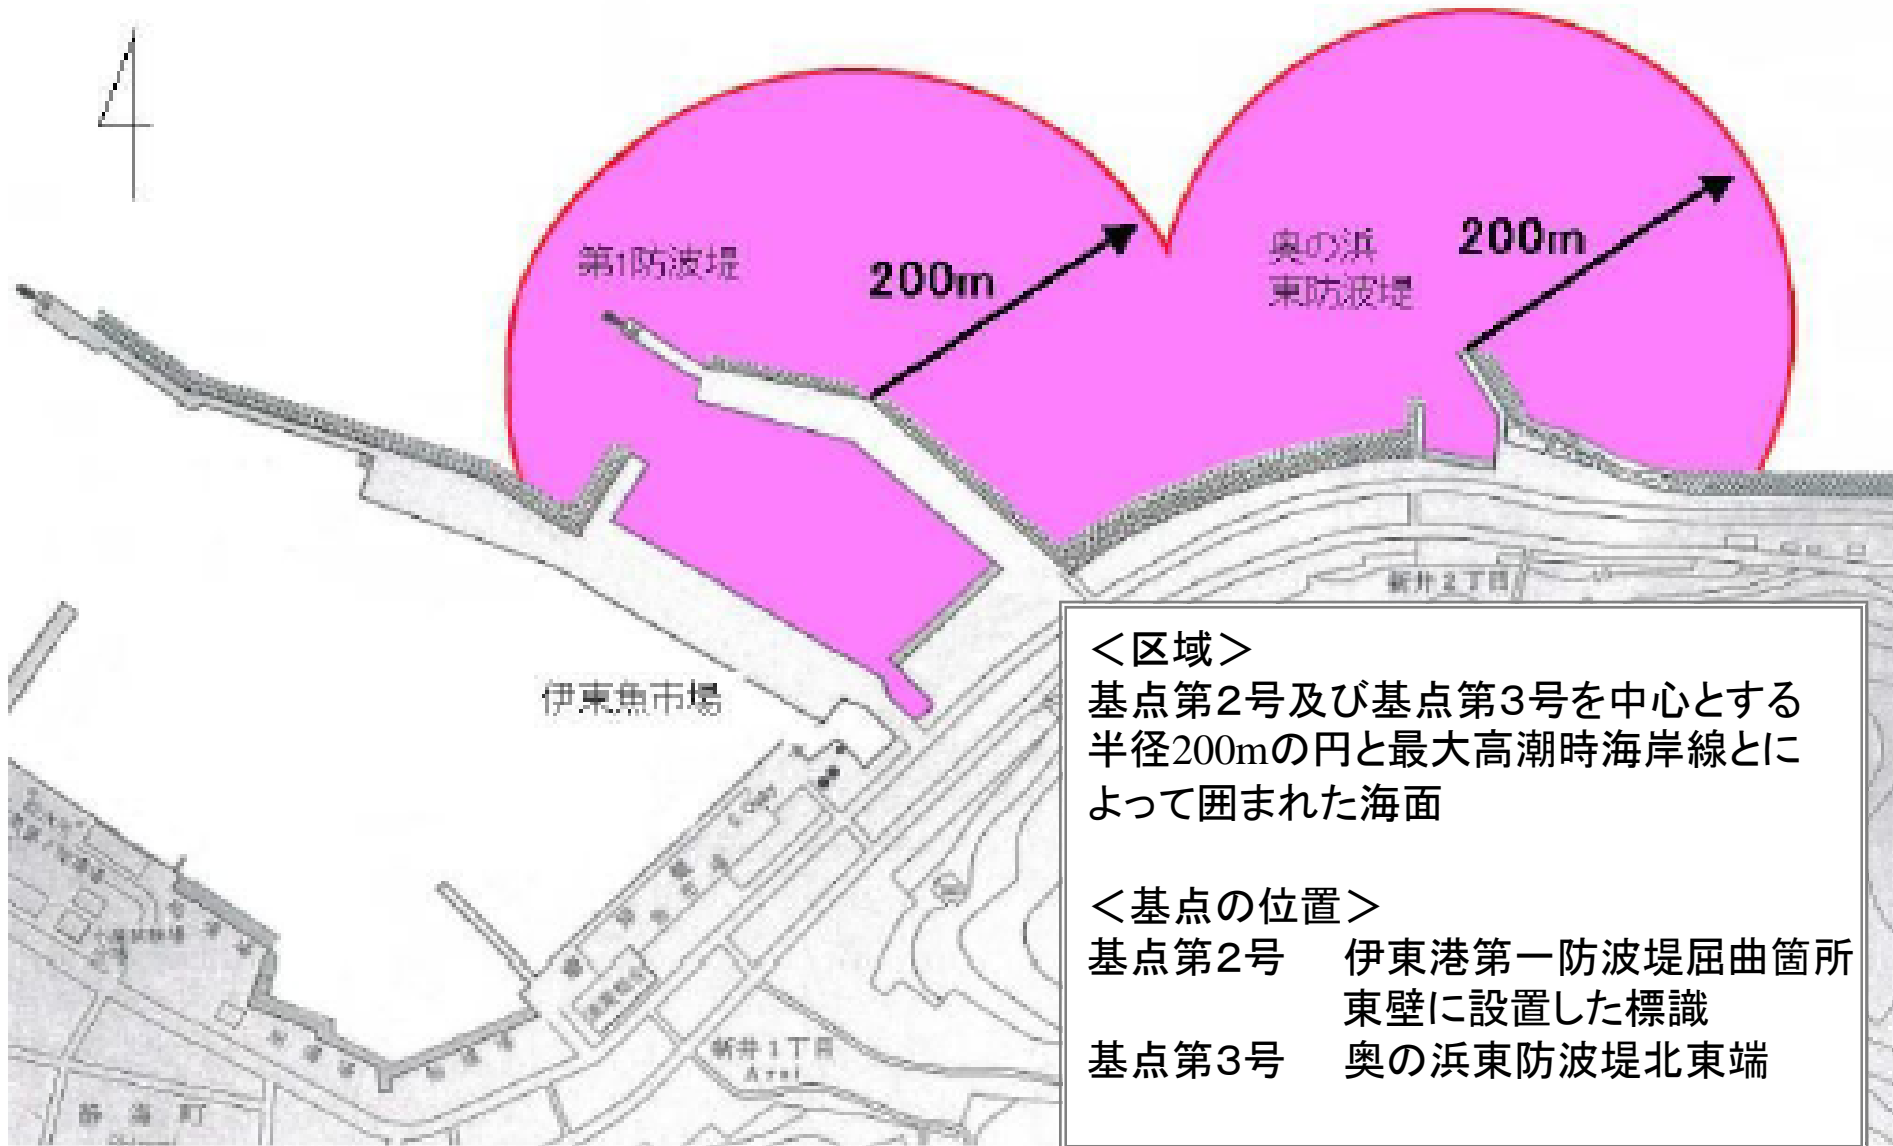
第1防波堤

200m

奥の浜
東防波堤

200m

伊東魚市場

新井2丁目

新井1丁目
Arai

静海町

＜区域＞
基点第2号及び基点第3号を中心とする半径200mの円と最大高潮時海岸線とによって囲まれた海面

＜基点の位置＞
基点第2号　伊東港第一防波堤屈曲箇所東壁に設置した標識
基点第3号　奥の浜東防波堤北東端